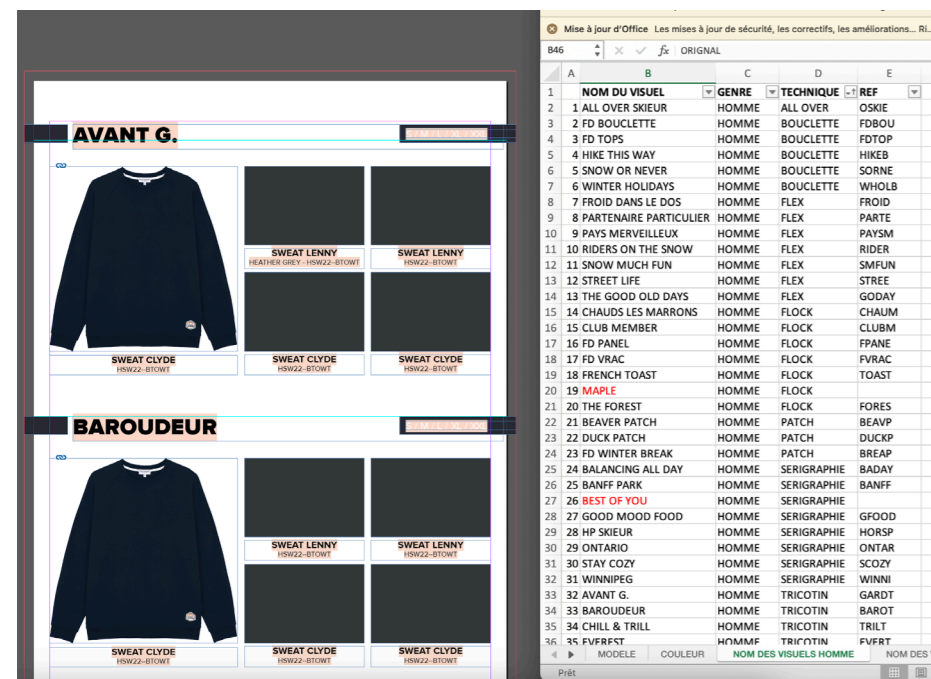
AVANT G.

S / M / L / XL / XXL

SWEAT LENNY
HEATHER GREY - HSW22-BTOWT

SWEAT LENNY
HSW22-BTOWT

SWEAT CLYDE
HSW22-BTOWT

SWEAT CLYDE
HSW22-BTOWT

SWEAT CLYDE
HSW22-BTOWT

BAROUDEUR

S / M / L / XL / XXL

SWEAT LENNY
HSW22-BTOWT

SWEAT LENNY
HSW22-BTOWT

SWEAT CLYDE
HSW22-BTOWT

SWEAT CLYDE
HSW22-BTOWT

SWEAT CLYDE
HSW22-BTOWT

Mise à jour d'Office Les mises à jour de sécurité, les correctifs, les améliorations... Ri

B46 $f_x$ ORIGNAL

| | A | B | C | D | E |
|---|---|---|---|---|---|
| 1 | | NOM DU VISUEL | GENRE | TECHNIQUE | REF |
| 2 | 1 | ALL OVER SKIEUR | HOMME | ALL OVER | OSKIE |
| 3 | 2 | FD BOUCLETTE | HOMME | BOUCLETTE | FDBOU |
| 4 | 3 | FD TOPS | HOMME | BOUCLETTE | FDTOP |
| 5 | 4 | HIKE THIS WAY | HOMME | BOUCLETTE | HIKEB |
| 6 | 5 | SNOW OR NEVER | HOMME | BOUCLETTE | SORNE |
| 7 | 6 | WINTER HOLIDAYS | HOMME | BOUCLETTE | WHOLB |
| 8 | 7 | FROID DANS LE DOS | HOMME | FLEX | FROID |
| 9 | 8 | PARTENAIRE PARTICULIER | HOMME | FLEX | PARTE |
| 10 | 9 | PAYS MERVEILLEUX | HOMME | FLEX | PAYSM |
| 11 | 10 | RIDERS ON THE SNOW | HOMME | FLEX | RIDER |
| 12 | 11 | SNOW MUCH FUN | HOMME | FLEX | SMFUN |
| 13 | 12 | STREET LIFE | HOMME | FLEX | STREE |
| 14 | 13 | THE GOOD OLD DAYS | HOMME | FLEX | GODAY |
| 15 | 14 | CHAUDS LES MARRONS | HOMME | FLOCK | CHAUM |
| 16 | 15 | CLUB MEMBER | HOMME | FLOCK | CLUBM |
| 17 | 16 | FD PANEL | HOMME | FLOCK | FPANE |
| 18 | 17 | FD VRAC | HOMME | FLOCK | FVRAC |
| 19 | 18 | FRENCH TOAST | HOMME | FLOCK | TOAST |
| 20 | 19 | MAPLE | HOMME | FLOCK | |
| 21 | 20 | THE FOREST | HOMME | FLOCK | FORES |
| 22 | 21 | BEAVER PATCH | HOMME | PATCH | BEAVP |
| 23 | 22 | DUCK PATCH | HOMME | PATCH | DUCKP |
| 24 | 23 | FD WINTER BREAK | HOMME | PATCH | BREAP |
| 25 | 24 | BALANCING ALL DAY | HOMME | SERIGRAPHIE | BADAY |
| 26 | 25 | BANFF PARK | HOMME | SERIGRAPHIE | BANFF |
| 27 | 26 | BEST OF YOU | HOMME | SERIGRAPHIE | |
| 28 | 27 | GOOD MOOD FOOD | HOMME | SERIGRAPHIE | GFOOD |
| 29 | 28 | HP SKIEUR | HOMME | SERIGRAPHIE | HORSP |
| 30 | 29 | ONTARIO | HOMME | SERIGRAPHIE | ONTAR |
| 31 | 30 | STAY COZY | HOMME | SERIGRAPHIE | SCOZY |
| 32 | 31 | WINNIPEG | HOMME | SERIGRAPHIE | WINNI |
| 33 | 32 | AVANT G. | HOMME | TRICOTIN | GARDT |
| 34 | 33 | BAROUDEUR | HOMME | TRICOTIN | BAROT |
| 35 | 34 | CHILL & TRILL | HOMME | TRICOTIN | TRILT |
| 36 | 35 | EVEREST | HOMME | TRICOTIN | EVERT |

MODELE COULEUR NOM DES VISUELS HOMME NOM DES

Prêt